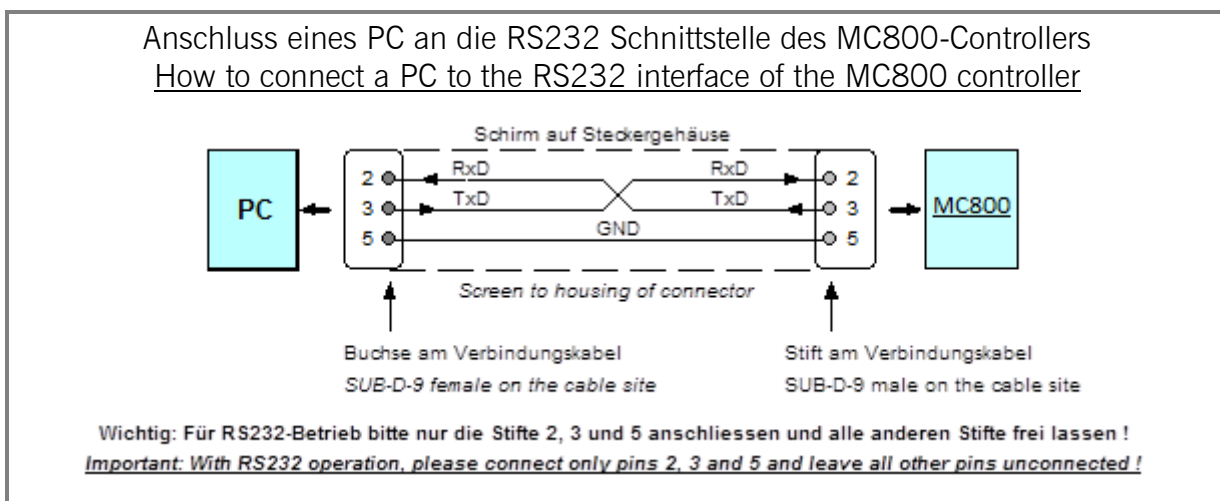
Anschluss eines PC an die RS232 Schnittstelle des MC800-Controllers
How to connect a PC to the RS232 interface of the MC800 controller

Schirm auf Steckergehäuse

PC

2
3
5

RxD
TxD
GND

RxD
TxD

2
3
5

MC800

Screen to housing of connector

Buchse am Verbindungskabel
SUB-D-9 female on the cable site

Stift am Verbindungskabel
SUB-D-9 male on the cable site

Wichtig: Für RS232-Betrieb bitte nur die Stifte 2, 3 und 5 anschliessen und alle anderen Stifte frei lassen !
Important: With RS232 operation, please connect only pins 2, 3 and 5 and leave all other pins unconnected !